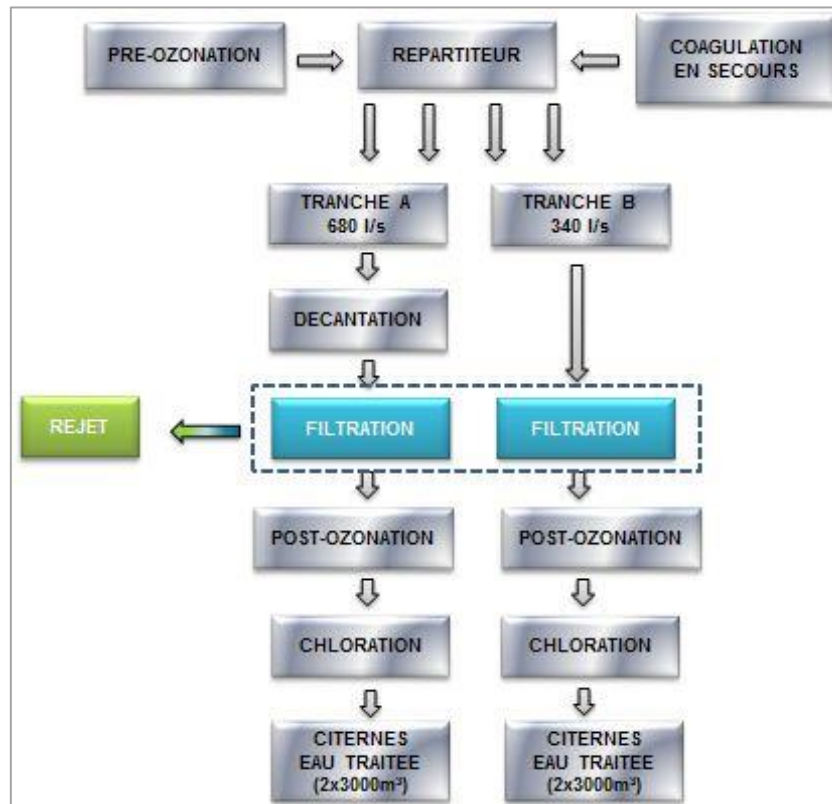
PRE-OZONATION

REPARTITEUR

COAGULATION EN SECOURS

TRANCHE A 680 l/s

TRANCHE B 340 l/s

DECANTATION

REJET

FILTRATION

FILTRATION

POST-OZONATION

POST-OZONATION

CHLORATION

CHLORATION

CITERNES EAU TRAITEE (2x3000m³)

CITERNES EAU TRAITEE (2x3000m³)